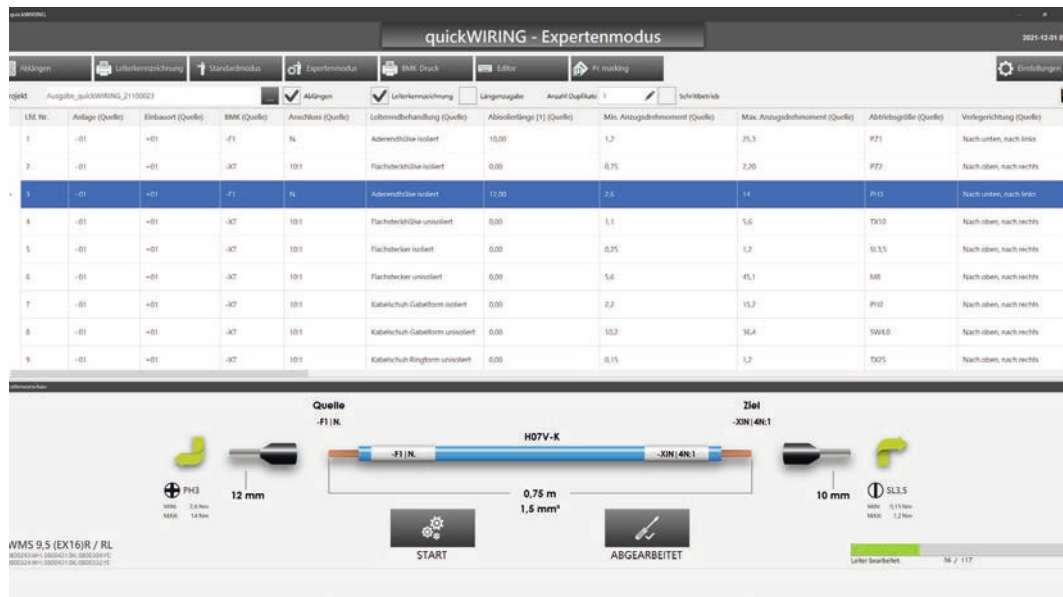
quickWIRING

quickWIRING - Expertenmodus

2021-12-01

Ablängen | Leiterkennzeichnung | Standardmodus | Expertenmodus | BMK Druck | Editor | Pc marking | Einstellungen

rojekt Ausgabe_quickWIRING_21100023 | Ablängen | Leiterkennzeichnung | Längenausgabe | Anzahl Duplikate 1 | Schrittbetrieb

| Lfd. Nr. | Anlage (Quelle) | Einbauort (Quelle) | BMK (Quelle) | Anschluss (Quelle) | Leiterendbehandlung (Quelle) | Abisolierlänge [1] (Quelle) | Min. Anzugsdrehmoment (Quelle) | Max. Anzugsdrehmoment (Quelle) | Abtriebsgröße (Quelle) | Verlegerichtung (Quelle) |
|---|---|---|---|---|---|---|---|---|---|---|
| 1 | -01 | +01 | -F1 | N. | Aderendhülse isoliert | 10,00 | 1,2 | 25,5 | PZ1 | Nach unten, nach links |
| 2 | -01 | +01 | -X7 | 10:1 | Flachsteckhülse isoliert | 0,00 | 0,75 | 2,20 | PZ2 | Nach oben, nach rechts |
| 3 | -01 | +01 | -F1 | N. | Aderendhülse isoliert | 12,00 | 2,6 | 14 | PH3 | Nach unten, nach links |
| 4 | -01 | +01 | -X7 | 10:1 | Flachsteckhülse unisoliert | 0,00 | 1,1 | 5,6 | TX10 | Nach oben, nach rechts |
| 5 | -01 | +01 | -X7 | 10:1 | Flachstecker isoliert | 0,00 | 0,25 | 1,2 | SL3,5 | Nach oben, nach rechts |
| 6 | -01 | +01 | -X7 | 10:1 | Flachstecker unisoliert | 0,00 | 5,6 | 45,1 | M8 | Nach oben, nach rechts |
| 7 | -01 | +01 | -X7 | 10:1 | Kabelschuh Gabelform isoliert | 0,00 | 2,2 | 15,2 | PH2 | Nach oben, nach rechts |
| 8 | -01 | +01 | -X7 | 10:1 | Kabelschuh Gabelform unisoliert | 0,00 | 10,2 | 56,4 | SW4,0 | Nach oben, nach rechts |
| 9 | -01 | +01 | -X7 | 10:1 | Kabelschuh Ringform unisoliert | 0,00 | 0,15 | 1,2 | TX15 | Nach oben, nach rechts |

Leitervorschau

Quelle
-F1 | N.

Ziel
-X1N | 4N:1

H07V-K

-F1 | N.

-X1N | 4N:1

PH3
MIN. 2,6 Nm
MAX. 14 Nm

12 mm

0,75 m
1,5 mm²

10 mm

SL3,5
MIN. 0,15 Nm
MAX. 1,2 Nm

WMS 9,5 (EX16)R / RL
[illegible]

START

ABGEARBEITET

Leiter bearbeitet: 36 / 117